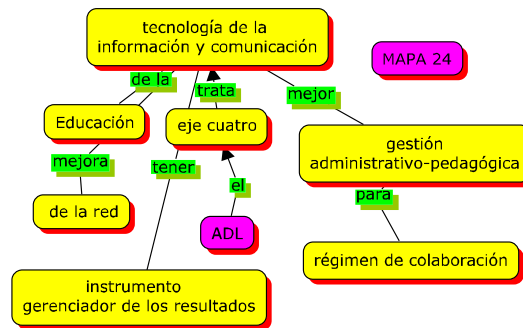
tecnología de la información y comunicación

MAPA 24

de la

trata

mejor

Educación

eje cuatro

gestión administrativo-pedagógica

mejora

tener

el

de la red

para

ADL

régimen de colaboración

instrumento gerenciador de los resultados